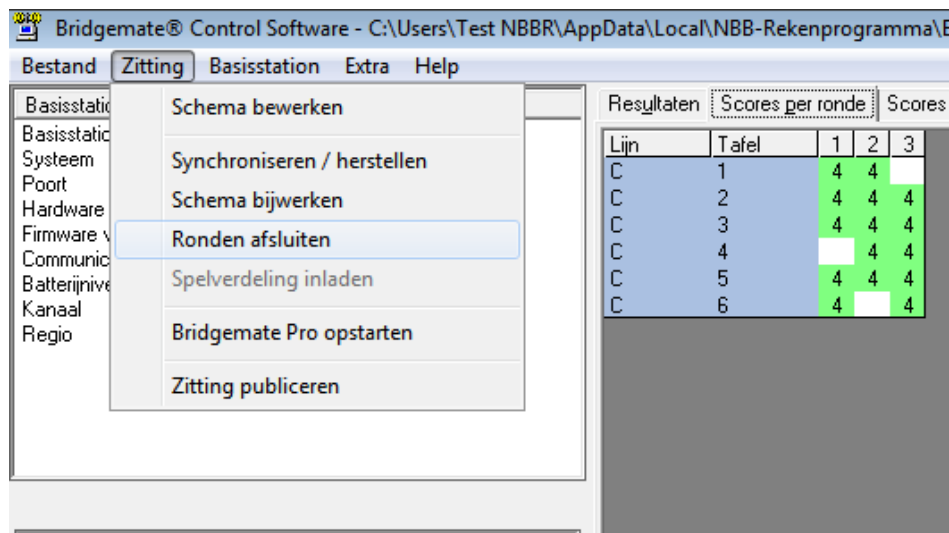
Bridgemate® Control Software - C:\Users\Test NBBR\AppData\Local\NBB-Rekenprogramma\B

Bestand Zitting Basisstation Extra Help

Basisstatio
Basisstatio
Systeem
Poort
Hardware
Firmware v
Communic
Batterijnive
Kanaal
Regio

Schema bewerken

Synchroniseren / herstellen
Schema bijwerken
Ronden afsluiten
Spelverdeling inladen

Bridgemate Pro opstarten

Zitting publiceren

Resultaten | Scores per ronde | Scores

| Lijn | Tafel | 1 | 2 | 3 |
|---|---|---|---|---|
| C | 1 | 4 | 4 | |
| C | 2 | 4 | 4 | 4 |
| C | 3 | 4 | 4 | 4 |
| C | 4 | | 4 | 4 |
| C | 5 | 4 | 4 | 4 |
| C | 6 | 4 | | 4 |